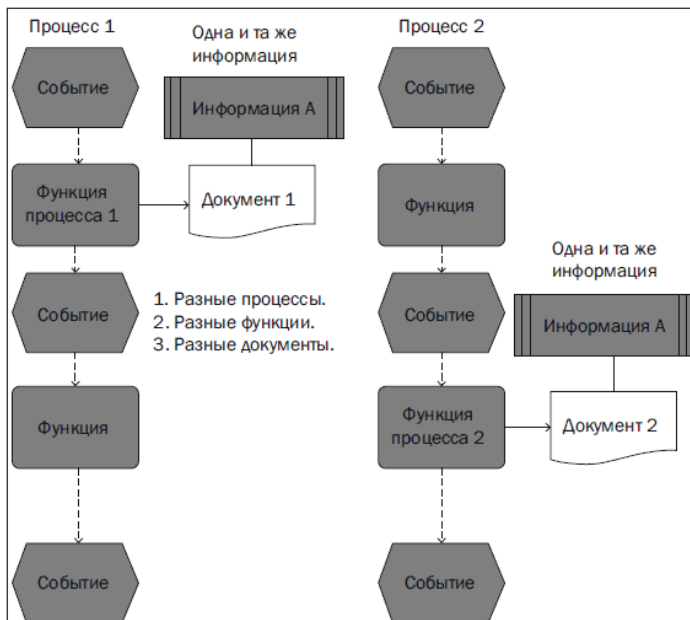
Процесс 1

Одна и та же информация

Процесс 2

Событие

Информация А

Событие

Функция процесса 1

Документ 1

Функция

Одна и та же информация

Событие

1. Разные процессы.
2. Разные функции.
3. Разные документы.

Событие

Информация А

Функция

Функция процесса 2

Документ 2

Событие

Событие